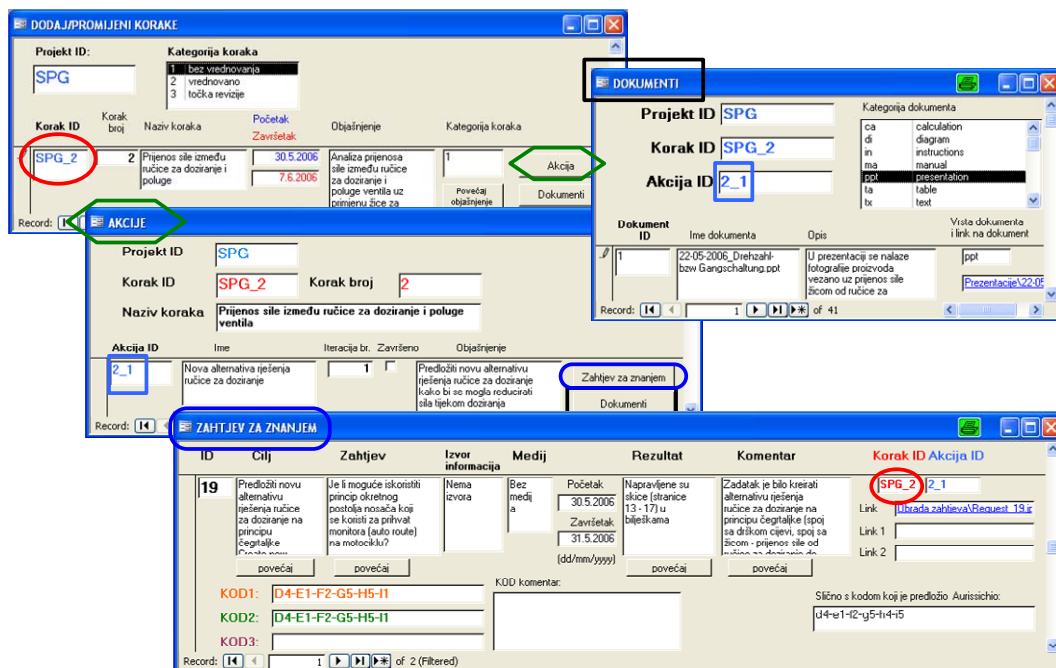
DODAJ/PROMIJENI KORAKE

Projekt ID:
SPG

Kategorija koraka
1 bez vrednovanja
2 vrednovano
3 točka revizije

Korak ID | Korak broj | Naziv koraka | Početak Završetak | Objašnjenje | Kategorija koraka
SPG_2 | 2 | Prijenos sile između ručice za doziranje i poluge | 30.5.2006 7.6.2006 | Analiza prijenosa sile između ručice za doziranje i poluge ventila uz primjenu žice za | 1

Akcija
Povećaj objašnjenje
Dokumenti
Record:

DOKUMENTI

Projekt ID SPG
Korak ID SPG_2
Akcija ID 2_1

Kategorija dokumenta
ca calculation
di diagram
in instructions
ma manual
ppt presentation
ta table
tx text

Dokument ID | Ime dokumenta | Opis | Vrsta dokumenta i link na dokument
1 | 22-05-2006_Drehzahl-bzw Gangschaltung.ppt | U prezentaciji se nalaze fotografije proizvoda vezano uz prijenos sile žicom od ručice za | ppt Prezentacije\22-05

Record: 1 of 41

AKCIJE

Projekt ID SPG
Korak ID SPG_2 Korak broj 2
Naziv koraka Prijenos sile između ručice i poluge ventila

Akcija ID | Ime | Iteracija br. | Završeno | Objašnjenje
2_1 | Nova alternativa rješenja ručice za doziranje | 1 | | Predložiti novu alternativu rješenja ručice za doziranje kako bi se mogla reducirati sila tijekom doziranja

Zahtjev za znanjem
Dokumenti
Record:

ZAHTJEV ZA ZNANJEM

ID | Cilj | Zahtjev | Izvor informacija | Medij | | Rezultat | Komentar
19 | Predložiti novu alternativu rješenja ručice za doziranje na principu čegrtaljke Create new | Je li moguće iskoristiti princip okretnog postolja nosača koji se koristi za prihvat monitora (auto route) na motociklu? | Nema izvora | Bez medija | Početak 30.5.2006 Završetak 31.5.2006 (dd/mm/yyyy) | Napravljene su skice (stranice 13 - 17) u bilješkama | Zadatak je bilo kreirati alternativu rješenja ručice za doziranje na principu čegrtaljke (spoj sa drškom cijevi, spoj sa žicom - prijenos sile od ručice za doziranje do

povećaj povećaj povećaj povećaj

Korak ID Akcija ID
SPG_2 2_1
Link Obrada zahtjeva\Request_19.jp
Link 1
Link 2

KOD1: D4-E1-F2-G5-H5-I1
KOD2: D4-E1-F2-G5-H5-I1
KOD3:
KOD komentar:

Slično s kodom koji je predložio Aurissichio:
d4-e1-f2-g5-h4-i5

Record: 1 of 2 (Filtered)